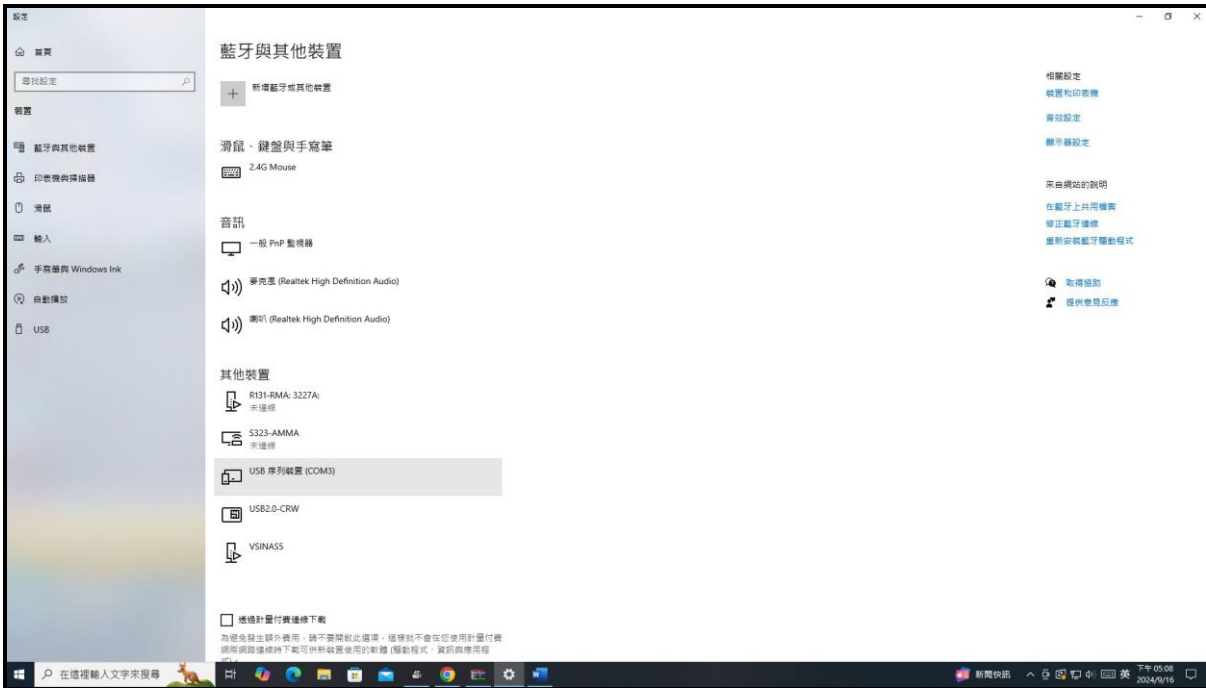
設定

首頁

尋找設定

裝置

藍牙與其他裝置

印表機與掃描器

滑鼠

輸入

手寫筆與 Windows Ink

自動播放

USB

藍牙與其他裝置

新增藍牙或其他裝置

滑鼠、鍵盤與手寫筆

2.4G Mouse

音訊

一般 PnP 監視器

麥克風 (Realtek High Definition Audio)

喇叭 (Realtek High Definition Audio)

其他裝置

R131-RMA: 3227A:
未連線

S323-AMMA
未連線

USB 序列裝置 (COM3)

USB2.0-CRW

VSINASS

透過計量付費連線下載

為避免發生額外費用，請不要開啟此選項，這樣就不會在您使用計量付費網際網路連線時下載可供新裝置使用的軟體 (驅動程式、資訊與應用程式)。

相關設定
裝置和印表機
音效設定
顯示器設定

來自網站的說明
在藍牙上共用檔案
修正藍牙連線
重新安裝藍牙驅動程式

取得協助
提供意見反應

在這裡輸入文字來搜尋

新聞快訊

英

下午 05:08
2024/9/16